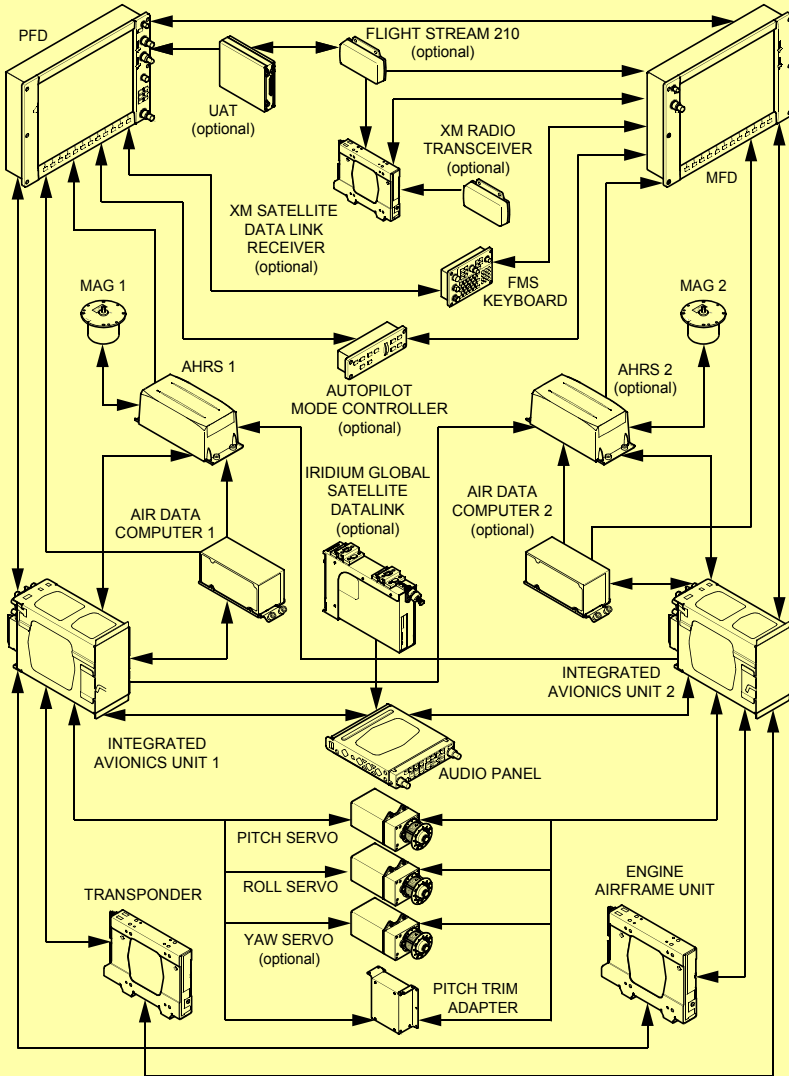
PFD

FLIGHT STREAM 210
(optional)

UAT
(optional)

XM RADIO
TRANSCEIVER
(optional)

MFD

XM SATELLITE
DATA LINK
RECEIVER
(optional)

FMS
KEYBOARD

MAG 1

MAG 2

AHRS 1

AUTOPILOT
MODE CONTROLLER
(optional)

AHRS 2
(optional)

IRIDIUM GLOBAL
SATELLITE
DATALINK
(optional)

AIR DATA
COMPUTER 1

AIR DATA
COMPUTER 2
(optional)

INTEGRATED
AVIONICS UNIT 2

INTEGRATED
AVIONICS UNIT 1

AUDIO PANEL

PITCH SERVO

ROLL SERVO

YAW SERVO
(optional)

TRANSPONDER

ENGINE
AIRFRAME UNIT

PITCH TRIM
ADAPTER